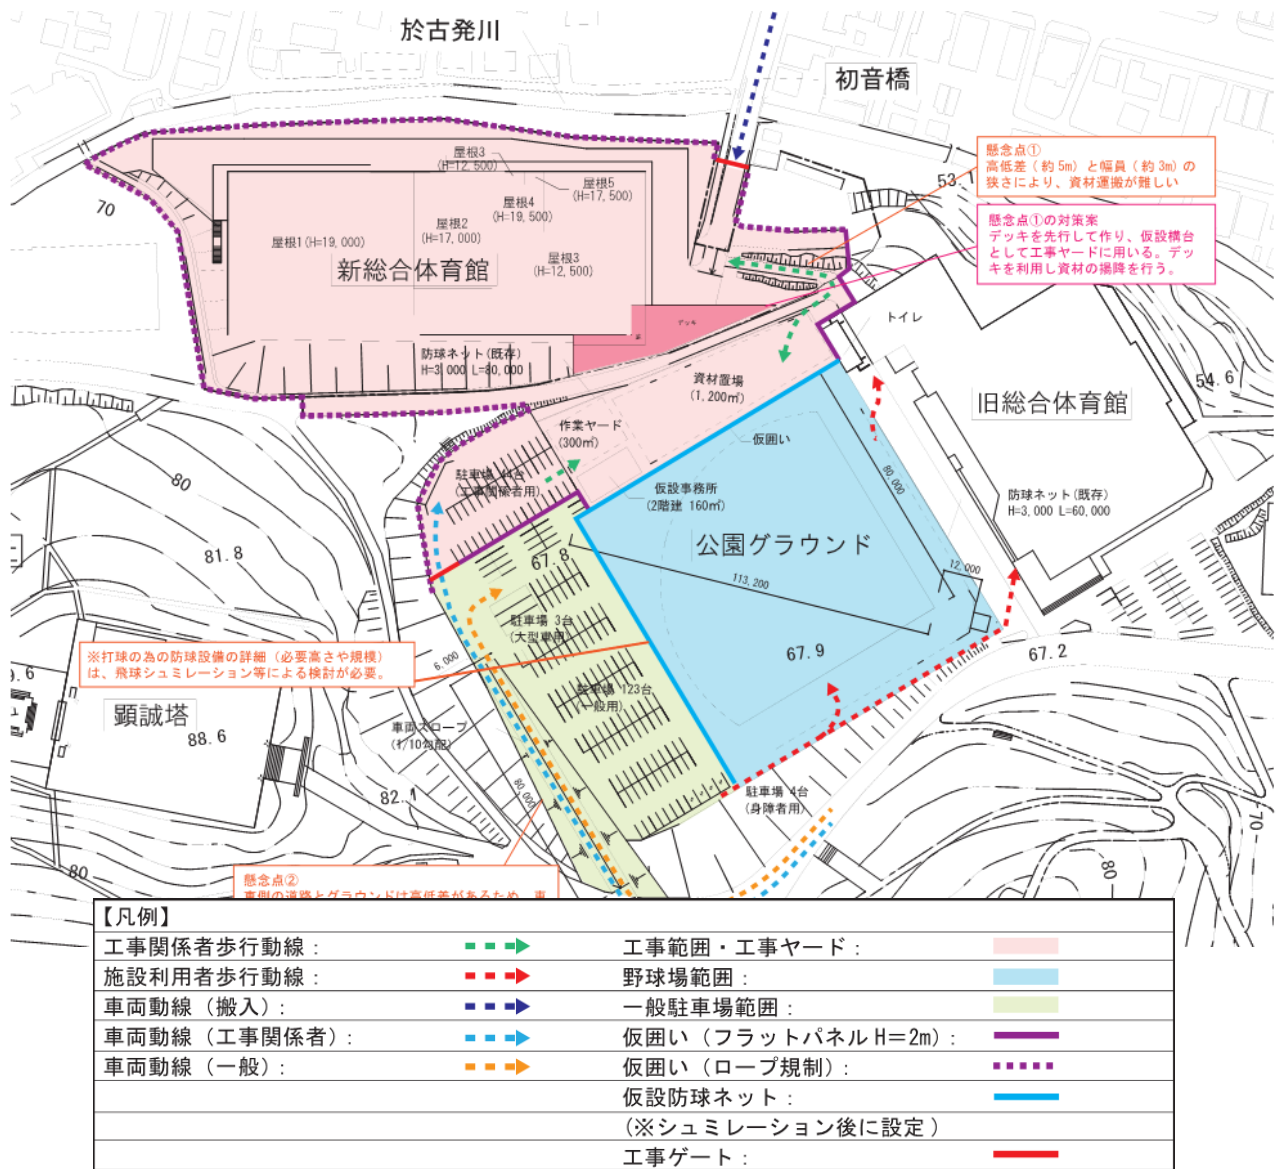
於古発川

初音橋

懸念点①
高低差（約5m）と幅員（約3m）の狭さにより、資材運搬が難しい

懸念点①の対策案
デッキを先行して作り、仮設構台として工事ヤードに用いる。デッキを利用し資材の揚降を行う。

70

53.1

屋根3
(H=12,500)

屋根5
(H=17,500)

屋根4
(H=19,500)

屋根2
(H=17,000)

屋根1(H=19,000)

屋根3
(H=12,500)

新総合体育館

デッキ

トイレ

防球ネット(既存)
H=3,000 L=80,000

資材置場
(1,200㎡)

54.6

旧総合体育館

作業ヤード
(300㎡)

仮囲い

80

駐車場 44台
(工事関係者用)

仮設事務所
(2階建 160㎡)

80,000

防球ネット(既存)
H=3,000 L=60,000

81.8

67.8

公園グラウンド

113,200

12,000

駐車場 3台
(大型車用)

67.9

67.2

※打球の為の防球設備の詳細（必要高さや規模）は、飛球シュミレーション等による検討が必要。

6,000

.6

駐車場 123台
(一般用)

顕誠塔

88.6

車両スロープ
(i=10%程度)

82.1

80,000

駐車場 4台
(身障者用)

70

80

80

懸念点②
東側の道路とグラウンドは高低差があるため、車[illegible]

【凡例】
| | | | |
|---|---|---|---|
| 工事関係者歩行動線： | | 工事範囲・工事ヤード： | |
| 施設利用者歩行動線： | | 野球場範囲： | |
| 車両動線（搬入）： | | 一般駐車場範囲： | |
| 車両動線（工事関係者）： | | 仮囲い（フラットパネル H=2m）： | |
| 車両動線（一般）： | | 仮囲い（ロープ規制）： | |
| | | 仮設防球ネット： | |
| | | （※シュミレーション後に設定） | |
| | | 工事ゲート： | |